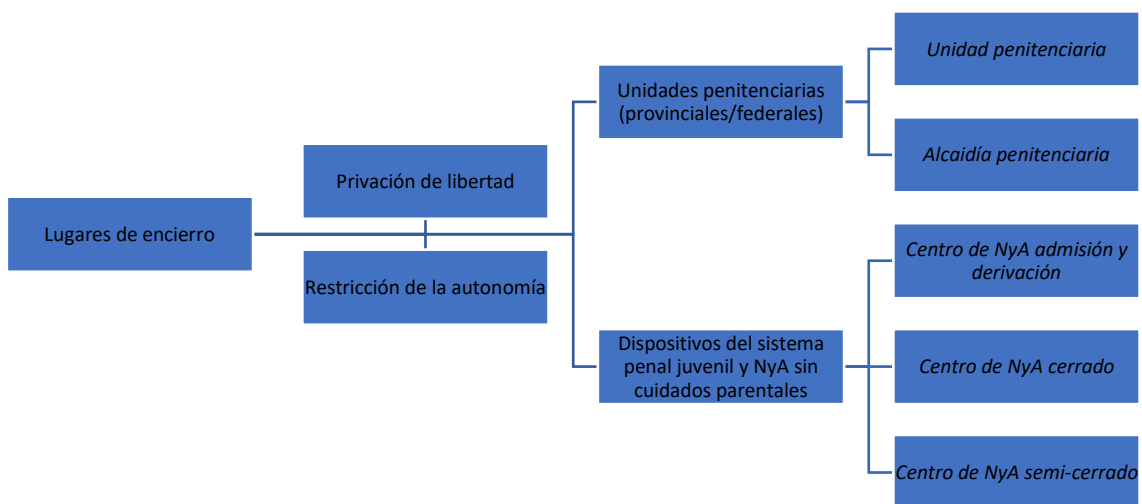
Lugares de encierro

Privación de libertad

Restricción de la autonomía

Unidades penitenciarias (provinciales/federales)

Unidad penitenciaria

Alcaidía penitenciaria

Dispositivos del sistema penal juvenil y NyA sin cuidados parentales

Centro de NyA admisión y derivación

Centro de NyA cerrado

Centro de NyA semi-cerrado